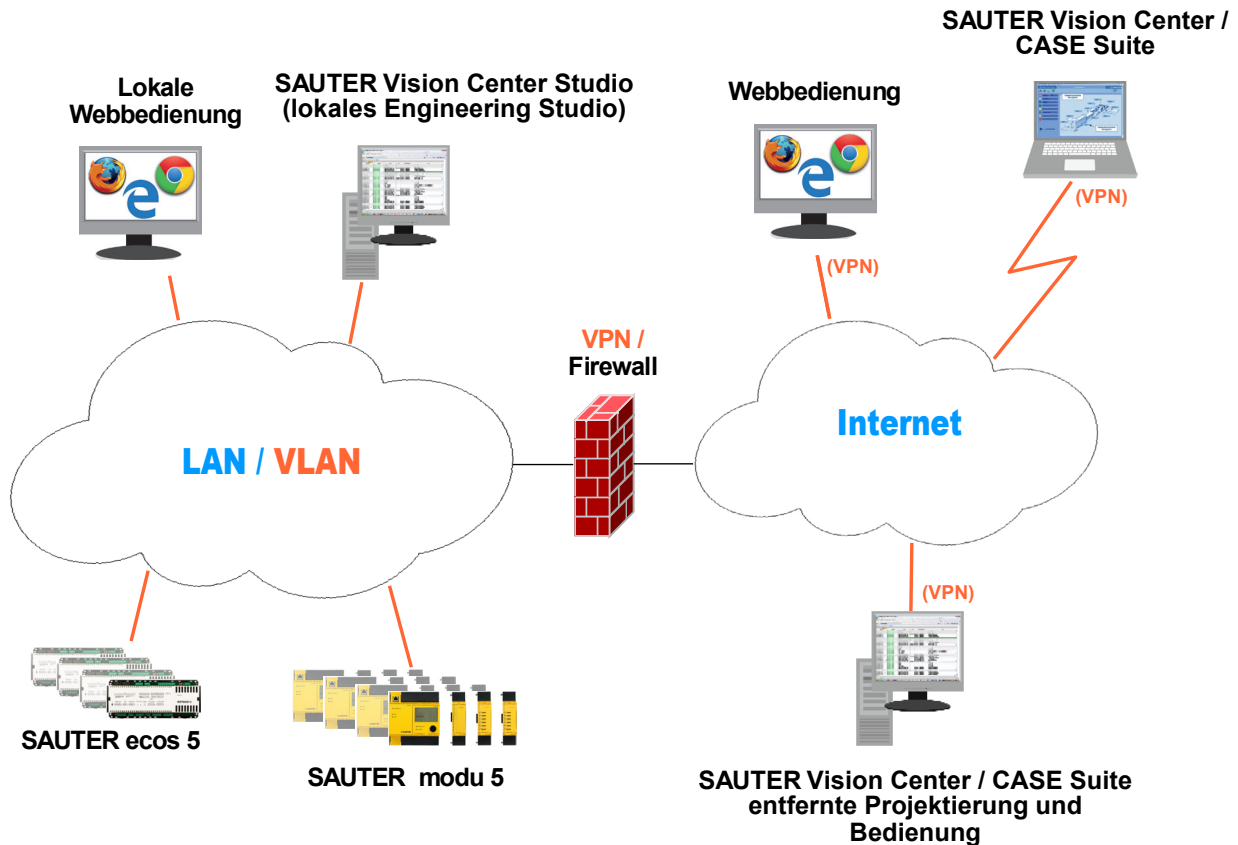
SAUTER Vision Center / CASE Suite

Lokale Webbedienung

SAUTER Vision Center Studio (lokales Engineering Studio)

Webbedienung

(VPN)

(VPN)

VPN / Firewall

LAN / VLAN

Internet

(VPN)

SAUTER ecos 5

SAUTER modu 5

SAUTER Vision Center / CASE Suite entfernte Projektierung und Bedienung